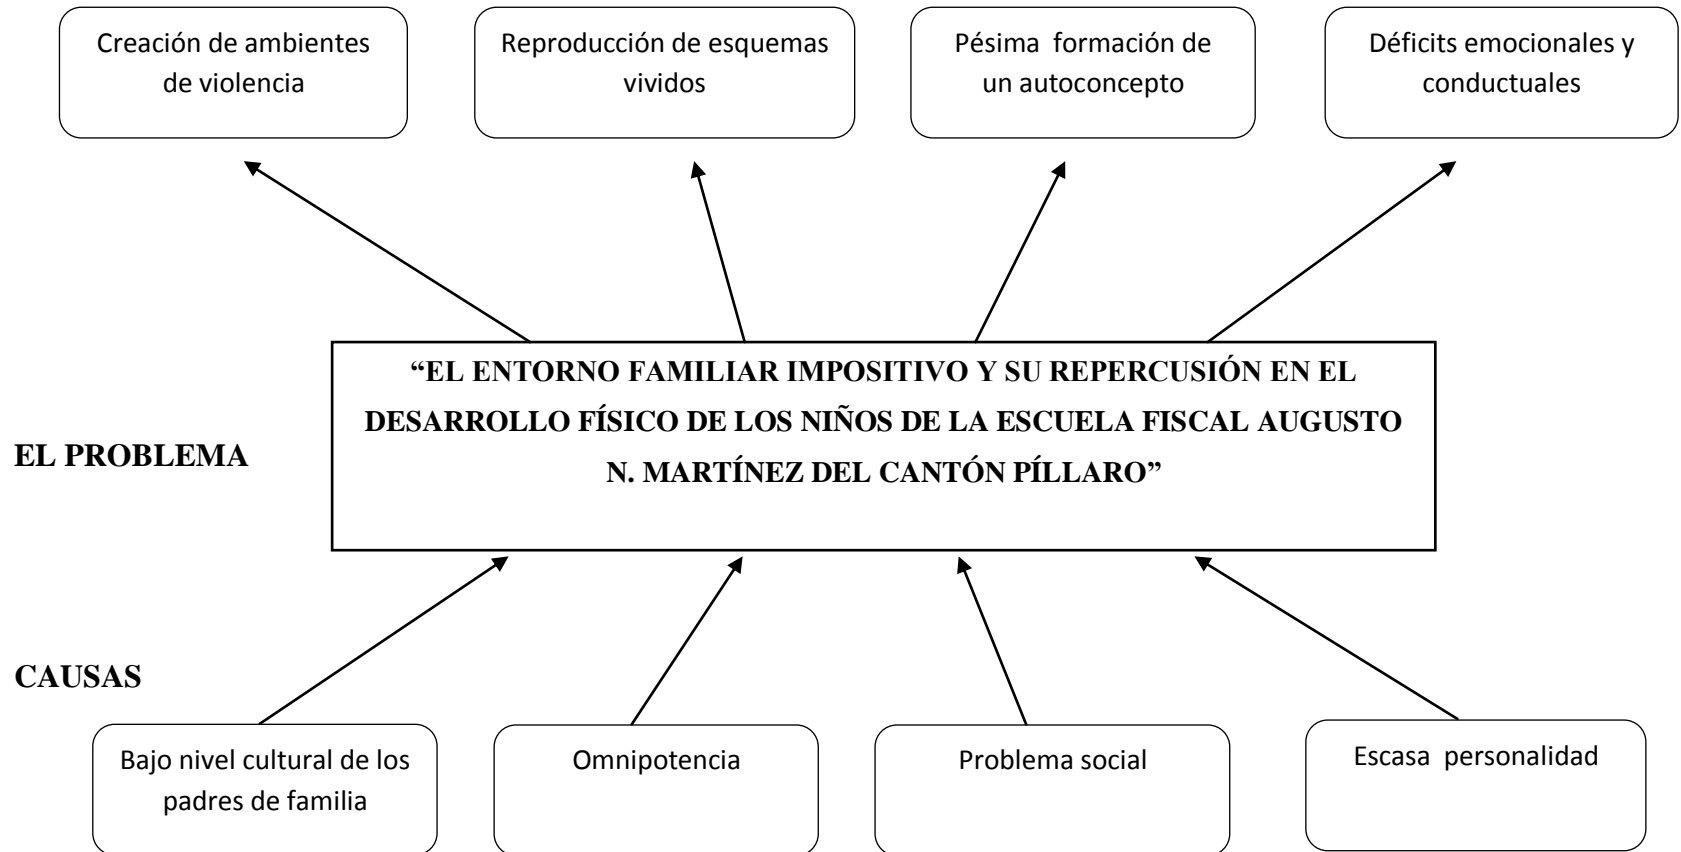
Creación de ambientes de violencia

Reproducción de esquemas vividos

Pésima formación de un autoconcepto

Déficits emocionales y conductuales

EL PROBLEMA

“EL ENTORNO FAMILIAR IMPOSITIVO Y SU REPERCUSIÓN EN EL DESARROLLO FÍSICO DE LOS NIÑOS DE LA ESCUELA FISCAL AUGUSTO N. MARTÍNEZ DEL CANTÓN PÍLLARO”

CAUSAS

Bajo nivel cultural de los padres de familia

Omnipotencia

Problema social

Escasa personalidad